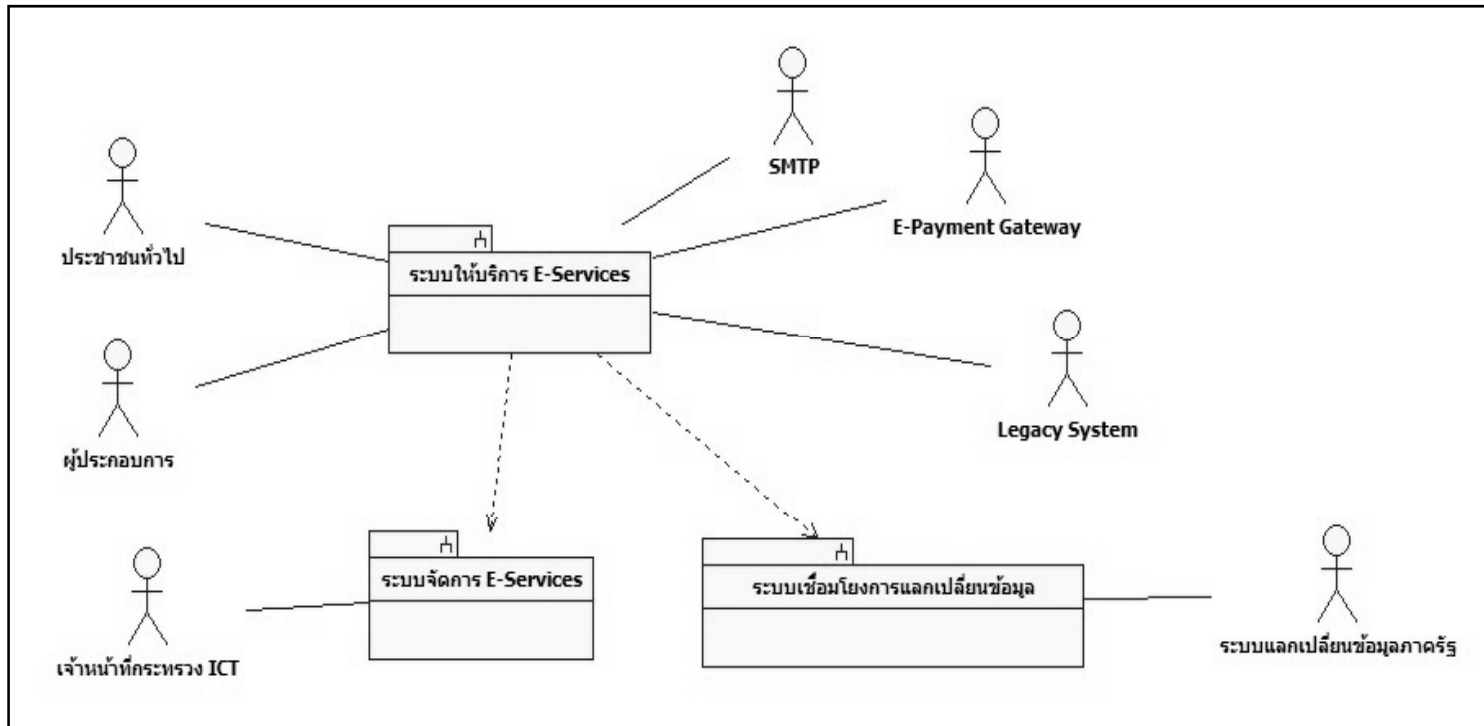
SMTP

E-Payment Gateway

ประชาชนทั่วไป

ระบบให้บริการ E-Services

ผู้ประกอบการ

Legacy System

เจ้าหน้าที่กระทรวง ICT

ระบบจัดการ E-Services

ระบบเชื่อมโยงการแลกเปลี่ยนข้อมูล

ระบบแลกเปลี่ยนข้อมูลภาครัฐ